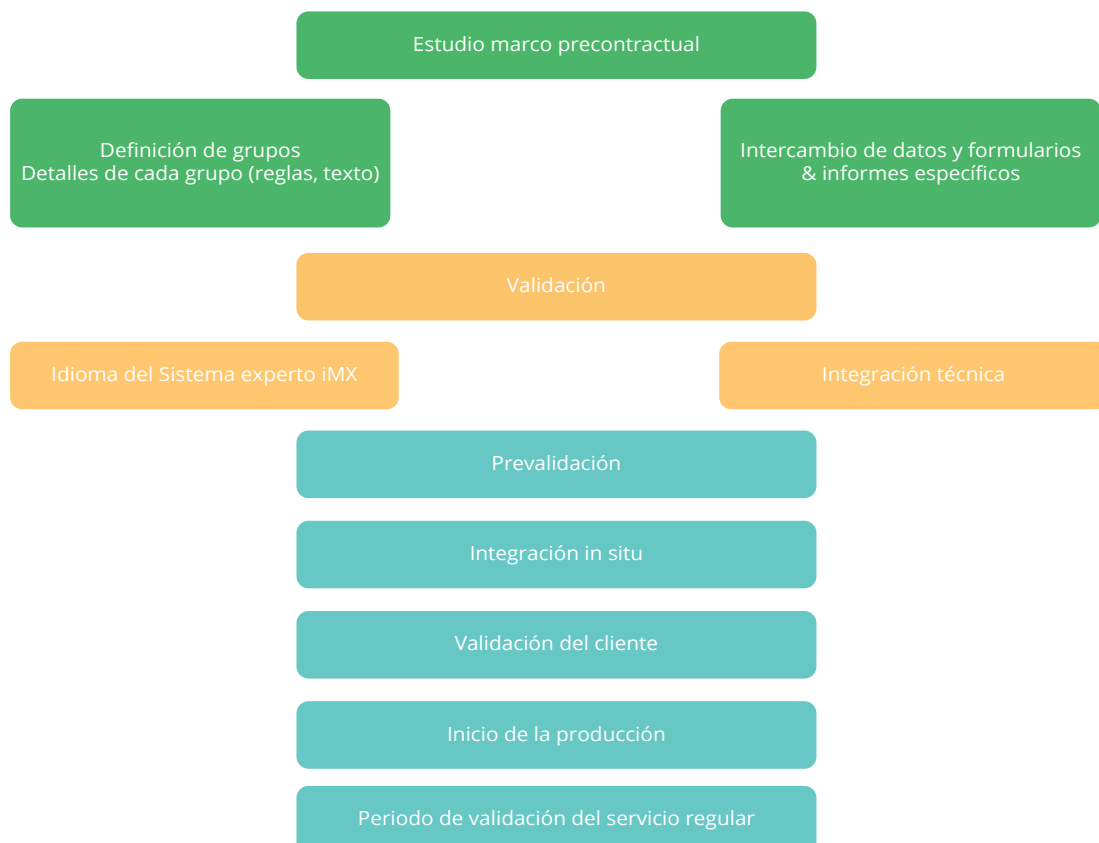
Estudio marco precontractual

Definición de grupos
Detalles de cada grupo (reglas, texto)

Intercambio de datos y formularios
& informes específicos

Validación

Idioma del Sistema experto iMX

Integración técnica

Prevalidación

Integración in situ

Validación del cliente

Inicio de la producción

Periodo de validación del servicio regular